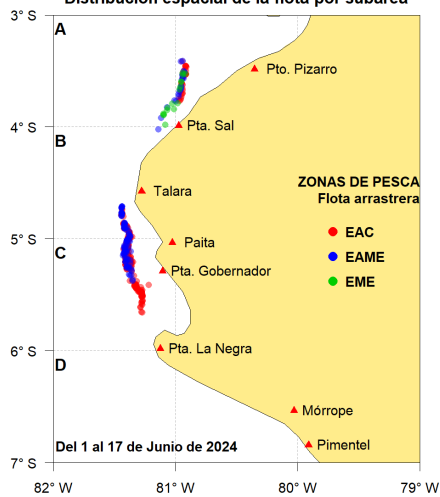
Distribución espacial de la flota por subárea

3° S
4° S
5° S
6° S
7° S

A
B
C
D

Pto. Pizarro
Pta. Sal
Talara
Paita
Pta. Gobernador
Pta. La Negra
Mórrope
Pimentel

ZONAS DE PESCA
Flota arrastrera
EAC
EAME
EME

Del 1 al 17 de Junio de 2024

82° W
81° W
80° W
79° W